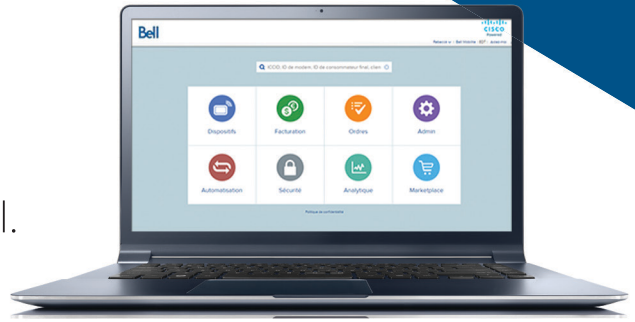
Bell

cisco
Powered

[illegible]

ICCID, ID de modem, ID de consommateur final, client

Dispositifs

Facturation

Ordres

Admin

Automatisation

Sécurité

Analytique

Marketplace

Politique de confidentialité

l.